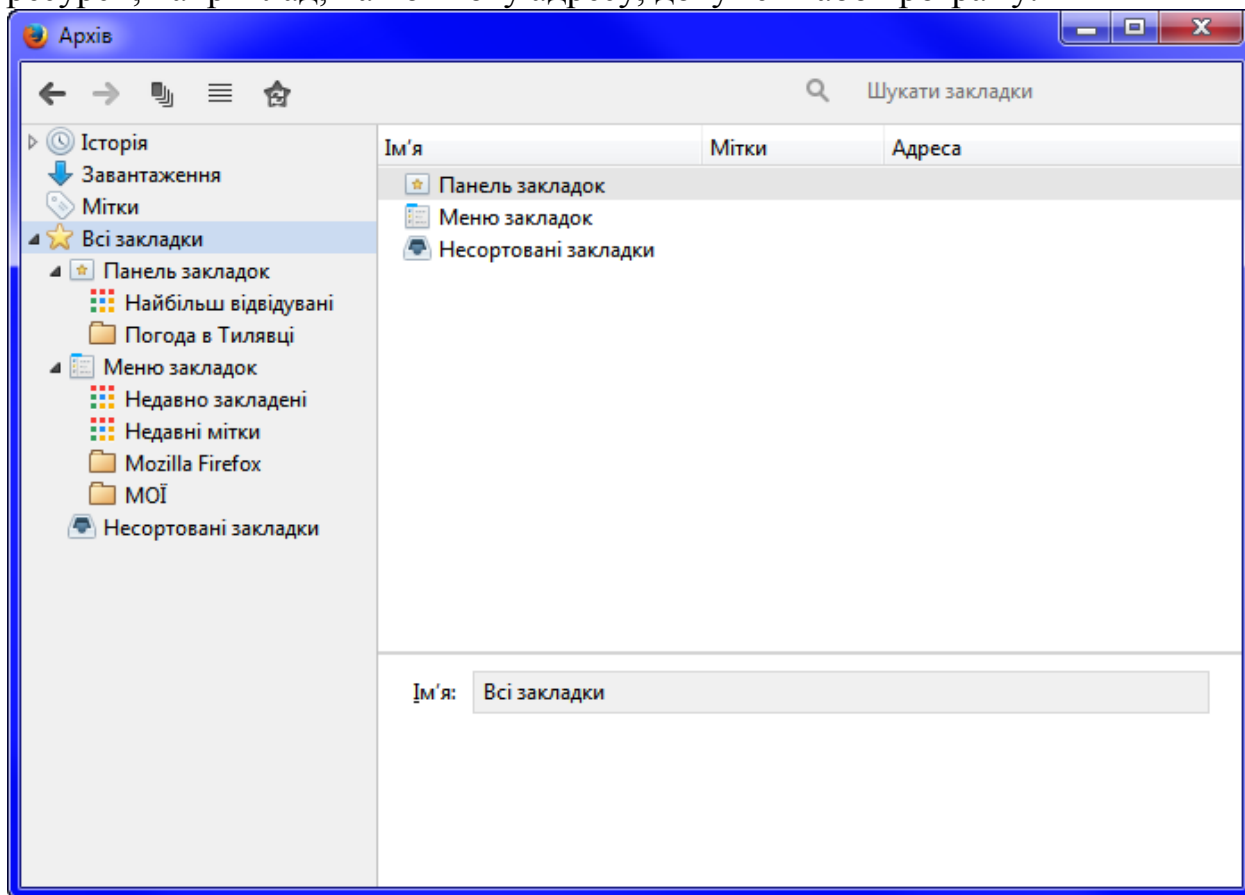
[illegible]

Архів

Шукати закладки

Історія
Завантаження
Мітки
Всі закладки
Панель закладок
Найбільш відвідувані
Погода в Тилявці
Меню закладок
Недавно закладені
Недавні мітки
Mozilla Firefox
МОЇ
Несортовані закладки

| Ім'я | Мітки | Адреса |
|---|---|---|
| Панель закладок | | |
| Меню закладок | | |
| Несортовані закладки | | |

Ім'я: Всі закладки